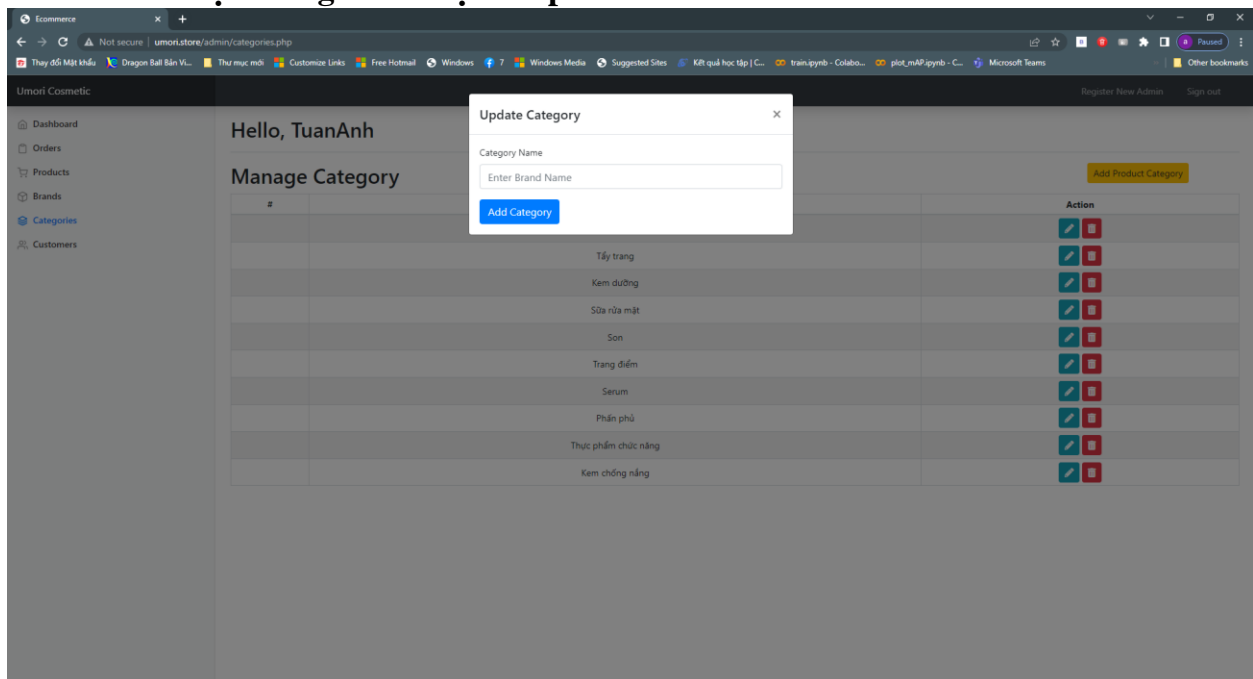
Ecommerce

Not secure | umori.store/admin/categories.php

Paused

Thay đổi Mật khẩu   Dragon Ball Bản Vi...   Thư mục mới   Customize Links   Free Hotmail   Windows   7   Windows Media   Suggested Sites   Kết quả học tập | C...   train.ipynb - Colabo...   plot_mAP.ipynb - C...   Microsoft Teams   Other bookmarks

Umori Cosmetic

Register New Admin   Sign out

Dashboard
Orders
Products
Brands
Categories
Customers

Hello, TuanAnh

Manage Category

Add Product Category

| # | | Action |
|---|---|---|
| | | |
| | Tẩy trang | |
| | Kem dưỡng | |
| | Sữa rửa mặt | |
| | Son | |
| | Trang điểm | |
| | Serum | |
| | Phấn phủ | |
| | Thực phẩm chức năng | |
| | Kem chống nắng | |

Update Category ×

Category Name

Enter Brand Name

Add Category